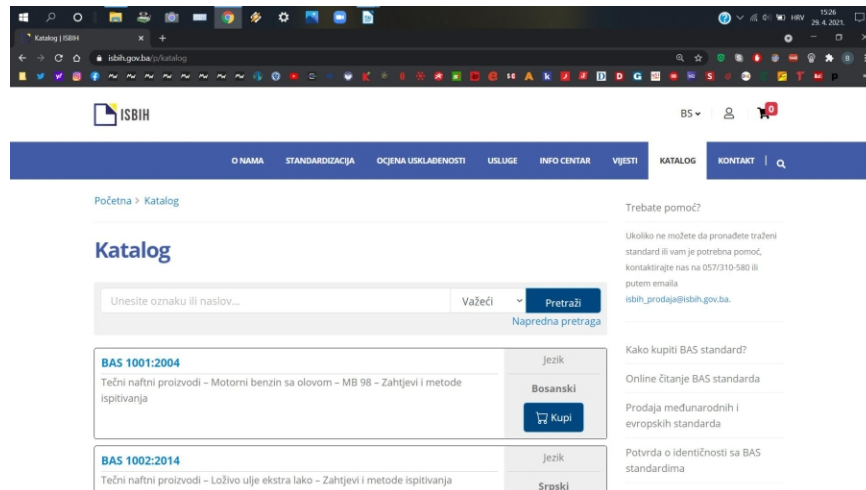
HRV 15:26 29. 4. 2021.

Katalog | ISBIH

isbih.gov.ba/p/katalog

ISBIH

BS 0

O NAMA STANDARDIZACIJA OCJENA USKLAĐENOSTI USLUGE INFO CENTAR VIJESTI KATALOG KONTAKT

Početna > Katalog

Katalog

Unesite oznaku ili naslov... Važeći Pretraži

Napredna pretraga

BAS 1001:2004

Tečni naftni proizvodi – Motorni benzin sa olovom – MB 98 – Zahtjevi i metode ispitivanja

Jezik

Bosanski

Kupi

BAS 1002:2014

Tečni naftni proizvodi – Loživo ulje ekstra lako – Zahtjevi i metode ispitivanja

Jezik

Srpski

Trebate pomoć?

Ukoliko ne možete da pronađete traženi standard ili vam je potrebna pomoć, kontaktirajte nas na 057/310-580 ili putem emaila isbih_prodaja@isbih.gov.ba.

Kako kupiti BAS standard?

Online čitanje BAS standarda

Prodaja međunarodnih i evropskih standarda

Potvrda o identičnosti sa BAS standardima